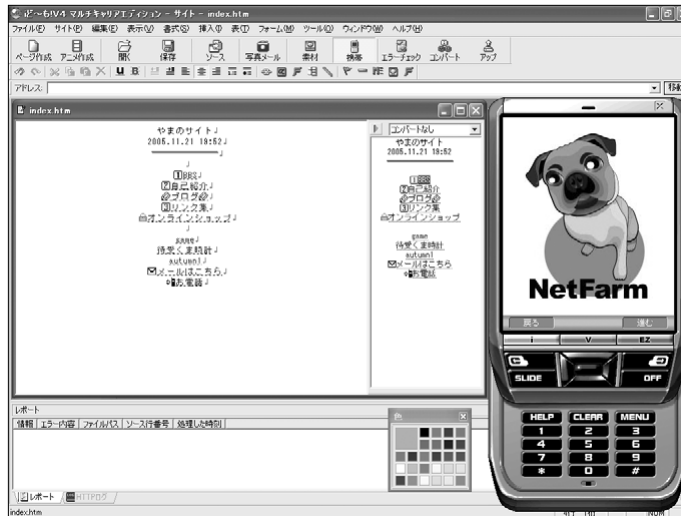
ぱ～むV4 マルチキャリアエディション - サイト - index.htm

ファイル(F) サイト(E) 編集(E) 表示(V) 書式(O) 挿入(I) 表(T) フォーム(M) ツール(O) ウィンドウ(W) ヘルプ(H)

ページ作成 アニメ作成 開く 保存 ソース 写真メール 素材 携帯 エラーチェック コンバート アップ

アドレス:

index.htm

やまのサイト
2005.11.21 19:52

1日記
2自己紹介
ブログ
3リンク集
オンラインショップ

待受く志時計
autumn1
メールはこちら
お電話

コンバートなし

やまのサイト
2005.11.21 19:52

1日記
2自己紹介
ブログ
3リンク集
オンラインショップ

待受く志時計
autumn1
メールはこちら
お電話

NetFarm

戻る
進む
i
V
EZ
SLIDE
OFF
HELP
CLEAR
MENU
1
2
3
4
5
6
7
8
9
*
0
#

レポート
情報 エラー内容 ファイルパス ソース行番号 処理した時刻

レポート HTTPログ

index.htm